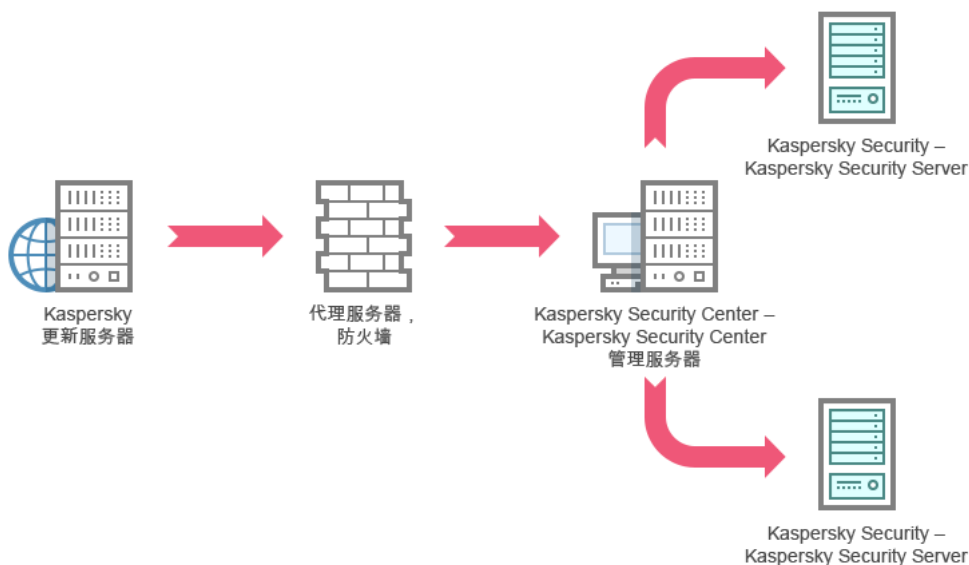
Kaspersky Security – Kaspersky Security Server

Kaspersky 更新服务器

代理服务器， 防火墙

Kaspersky Security Center – Kaspersky Security Center 管理服务器

Kaspersky Security – Kaspersky Security Server